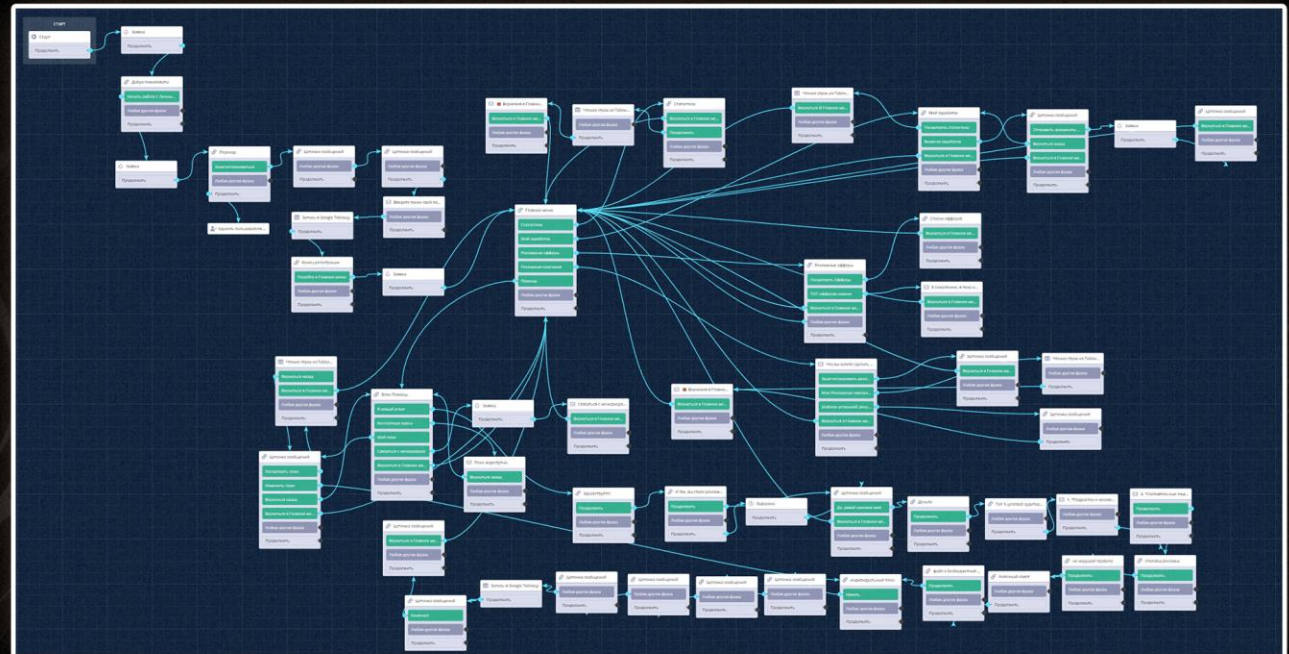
СТАРТ
Старт
Продолжить
Задержка
Продолжить
Добро пожаловать
Начать работу с ботом
Любая другая фраза
Продолжить
Задержка
Продолжить
Подарок
Любая другая фраза
Продолжить
Цепочка сообщений
Любая другая фраза
Продолжить
Цепочка сообщений
Любая другая фраза
Продолжить
Введите полное имя
Любая другая фраза
Продолжить
Запись в Google Таблицу
Продолжить
Удалить пользователя
Анкета
Любая другая фраза
Продолжить
Задержка
Продолжить
Главное меню
Любая другая фраза
Продолжить
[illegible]
Продолжить
Вернуться в Главное меню
Любая другая фраза
Продолжить
Статистика
Вернуться в Главное меню
Продолжить
Любая другая фраза
Продолжить
Мой заработок
Вернуться в Главное меню
Любая другая фраза
Продолжить
Цепочка сообщений
Вернуться в Главное меню
Любая другая фраза
Продолжить
Задержка
Продолжить
Цепочка сообщений
Вернуться в Главное меню
Любая другая фраза
Продолжить
Рекламные эффекты
Вернуться в Главное меню
Любая другая фраза
Продолжить
Вернуться в Главное меню
Любая другая фраза
Продолжить
Вернуться в Главное меню
Любая другая фраза
Продолжить
Цепочка сообщений
Вернуться в Главное меню
Любая другая фраза
Продолжить
Цепочка сообщений
Любая другая фраза
Продолжить
Цепочка сообщений
Вернуться в Главное меню
Любая другая фраза
Продолжить
Задержка
Продолжить
Связаться с менеджером
Вернуться в Главное меню
Любая другая фраза
Продолжить
Вернуться в Главное меню
Любая другая фраза
Продолжить
Цепочка сообщений
Вернуться в Главное меню
Любая другая фраза
Продолжить
Цепочка сообщений
Вернуться в Главное меню
Любая другая фраза
Продолжить
Запись в Google Таблицу
Продолжить
Цепочка сообщений
Любая другая фраза
Продолжить
Продолжить
Любая другая фраза
Продолжить
Задержка
Продолжить
Цепочка сообщений
Вернуться в Главное меню
Любая другая фраза
Продолжить
Продолжить
Любая другая фраза
Продолжить
Продолжить
Любая другая фраза
Продолжить
Продолжить
Любая другая фраза
Продолжить
Продолжить
Любая другая фраза
Продолжить